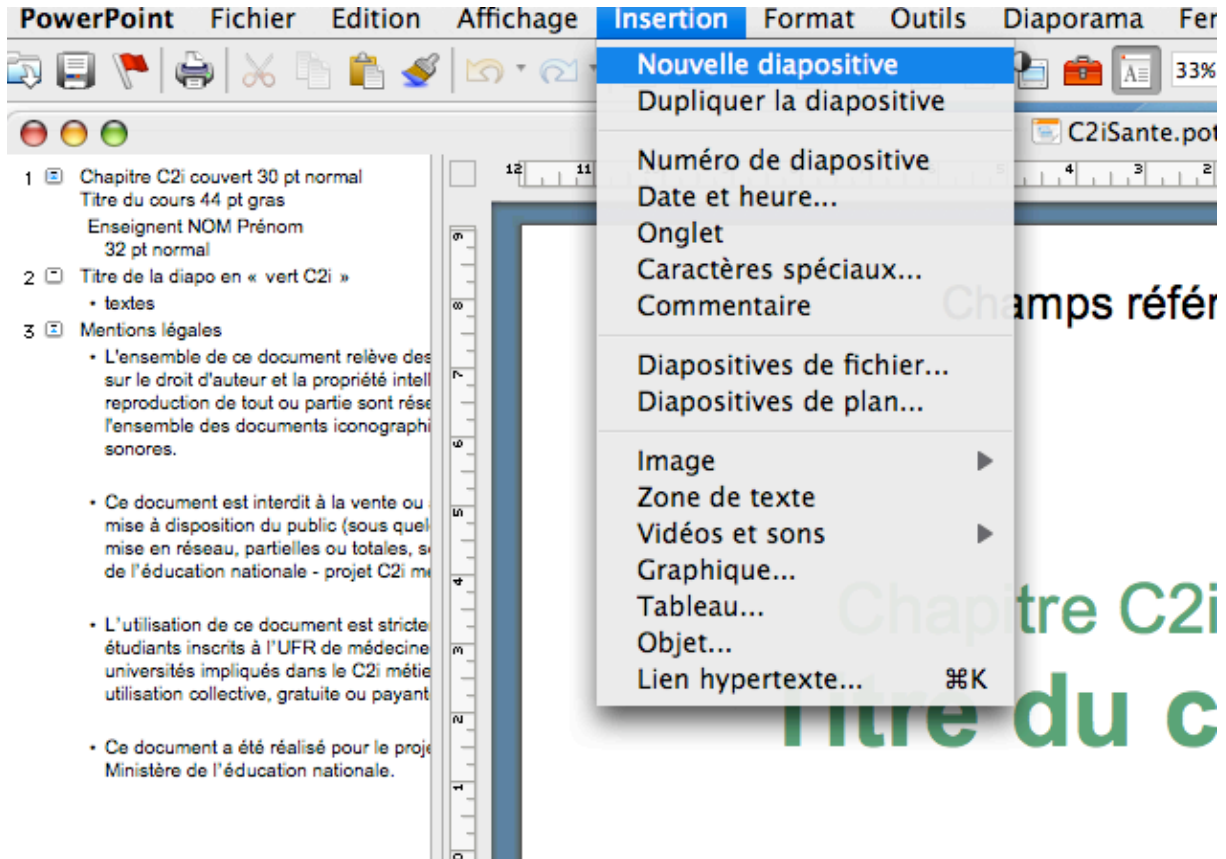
PowerPoint Fichier Edition Affichage Insertion Format Outils Diaporama Fen

33%

C2iSante.pot

Nouvelle diapositive
Dupliquer la diapositive

Numéro de diapositive
Date et heure...
Onglet
Caractères spéciaux...
Commentaire

Diapositives de fichier...
Diapositives de plan...

Image
Zone de texte
Vidéos et sons
Graphique...
Tableau...
Objet...
Lien hypertexte... ⌘K

1 Chapitre C2i couvert 30 pt normal
Titre du cours 44 pt gras
Enseignent NOM Prénom
32 pt normal
2 Titre de la diapo en « vert C2i »
• textes
3 Mentions légales
• L'ensemble de ce document relève des sur le droit d'auteur et la propriété intell reproduction de tout ou partie sont rése l'ensemble des documents iconographi sonores.

• Ce document est interdit à la vente ou mise à disposition du public (sous quel mise en réseau, partielles ou totales, s de l'éducation nationale - projet C2i m

• L'utilisation de ce document est stricte étudiants inscrits à l'UFR de médecine universités impliqués dans le C2i métie utilisation collective, gratuite ou payant

• Ce document a été réalisé pour le proje Ministère de l'éducation nationale.

Champs référ

Chapitre C2i
Titre du c